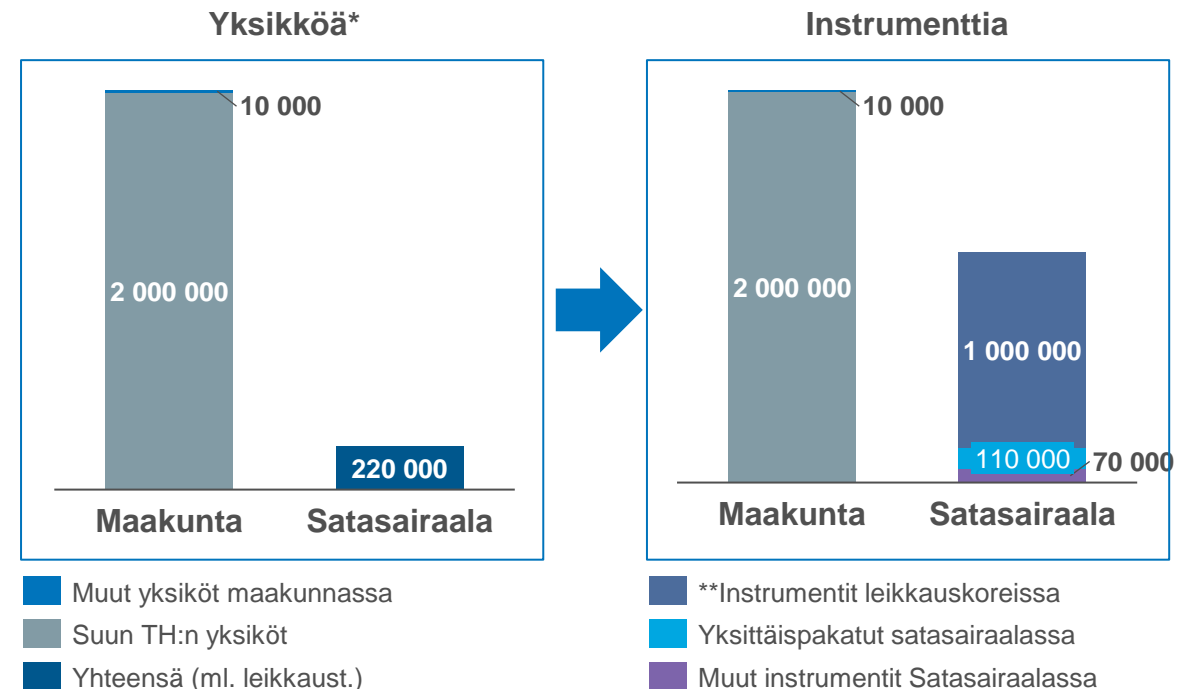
Yksikköä*

10 000

2 000 000

220 000

Maakunta Satasairaala

Muut yksiköt maakunnassa
Suun TH:n yksiköt
Yhteensä (ml. leikkaust.)

Instrumenttia

10 000

2 000 000

1 000 000

110 000

70 000

Maakunta Satasairaala

**Instrumentit leikkauskoreissa
Yksittäispakatut satasairaalassa
Muut instrumentit Satasairaalassa